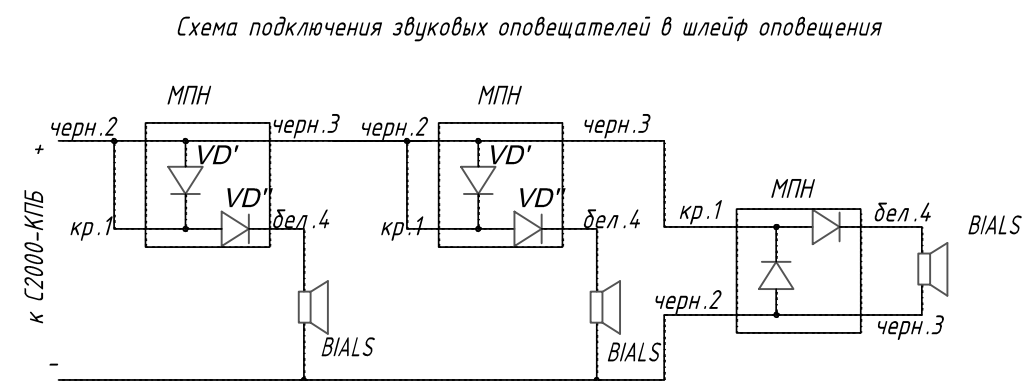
Схема подключения звуковых оповещателей в шлейф оповещения

МПН
черн.2
черн.3
VD'
VD''
кр.1
бел.4
+
к С2000-КПБ
-
BIALS

МПН
черн.2
черн.3
VD'
VD''
кр.1
бел.4
BIALS

МПН
кр.1
бел.4
черн.2
черн.3
BIALS